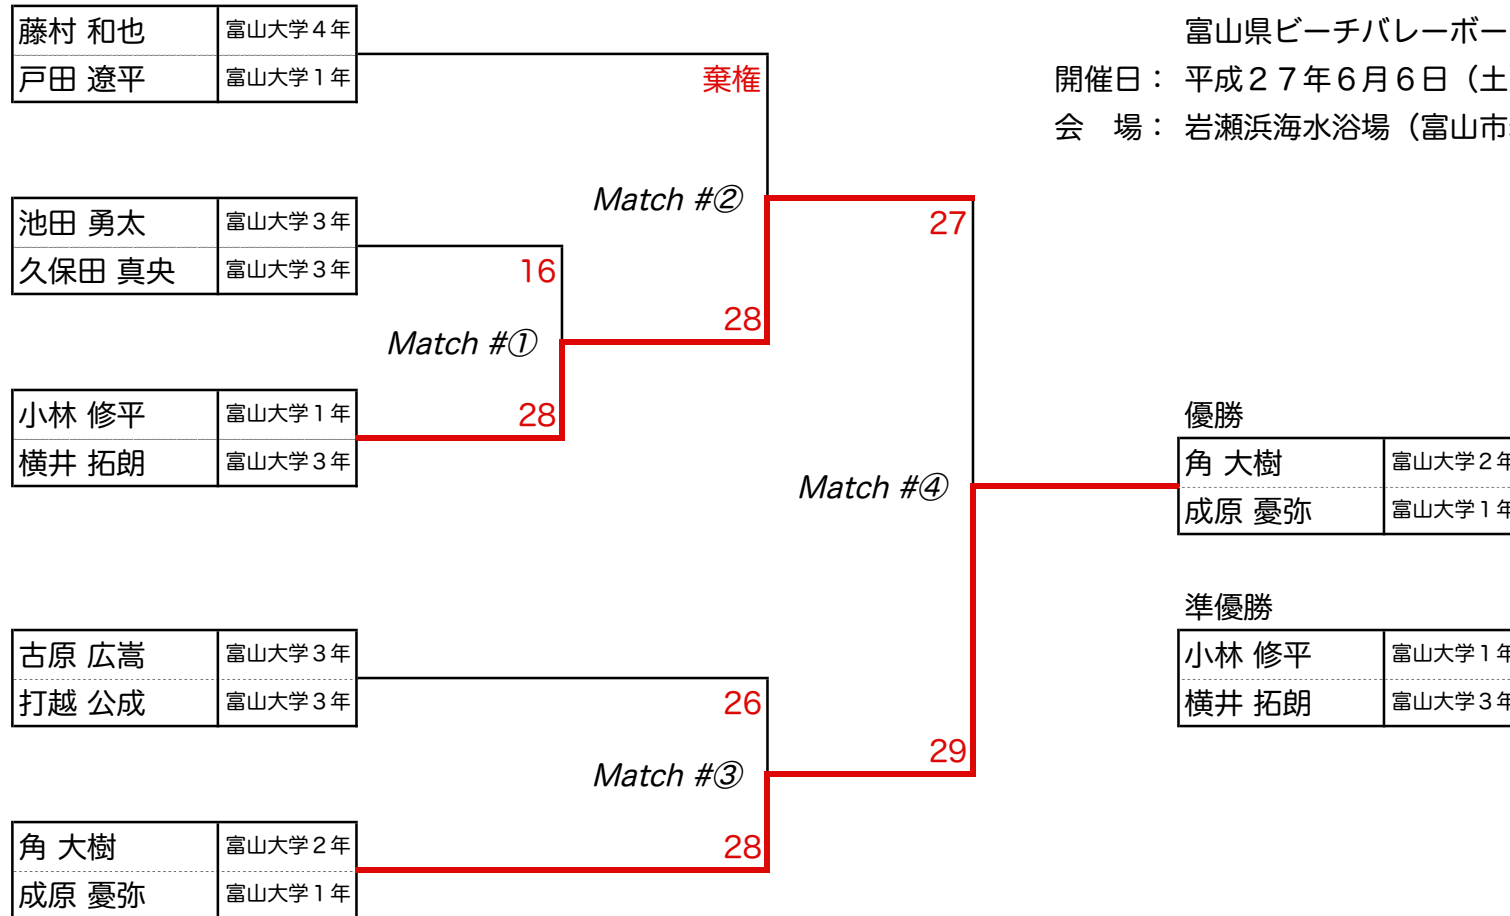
| 藤村 和也 | 富山大学４年 |
|---|---|
| 戸田 遼平 | 富山大学１年 |

棄権

Match #②

27

| 池田 勇太 | 富山大学３年 |
|---|---|
| 久保田 真央 | 富山大学３年 |

16

28

Match #①

| 小林 修平 | 富山大学１年 |
|---|---|
| 横井 拓朗 | 富山大学３年 |

28

Match #④

| 古原 広嵩 | 富山大学３年 |
|---|---|
| 打越 公成 | 富山大学３年 |

26

29

Match #③

| 角 大樹 | 富山大学２年 |
|---|---|
| 成原 憂弥 | 富山大学１年 |

28

富山県ビーチバレーボー
開催日： 平成２７年６月６日（土
会　場： 岩瀬浜海水浴場（富山市

優勝

| 角 大樹 | 富山大学２年 |
|---|---|
| 成原 憂弥 | 富山大学１年 |

準優勝

| 小林 修平 | 富山大学１年 |
|---|---|
| 横井 拓朗 | 富山大学３年 |